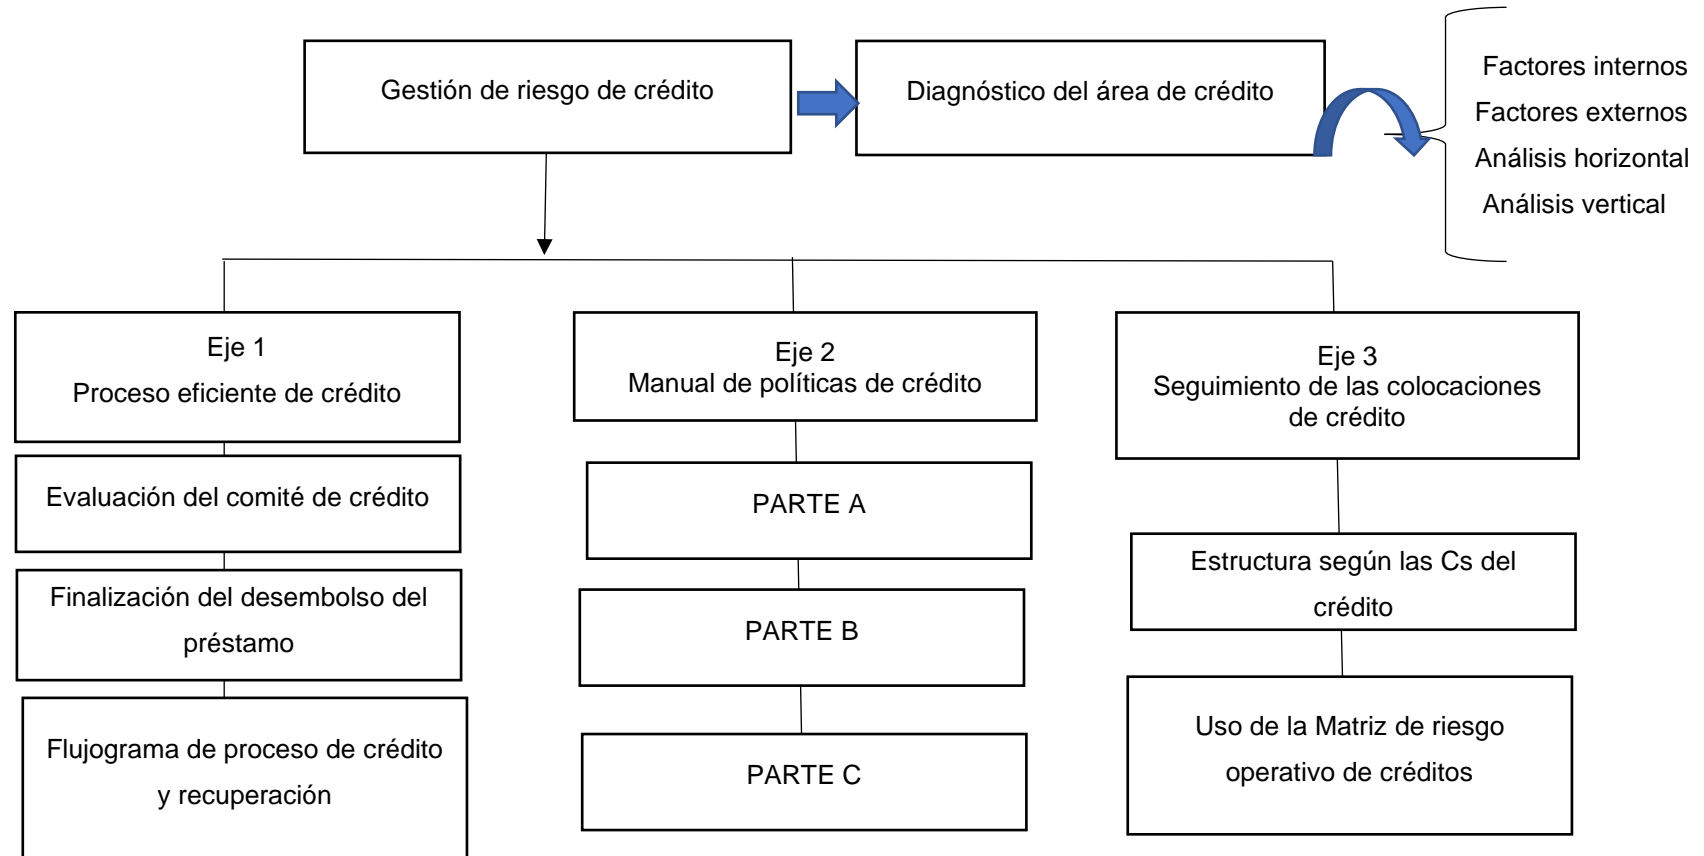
Gestión de riesgo de crédito

Diagnóstico del área de crédito

Factores internos
Factores externos
Análisis horizontal
Análisis vertical

Eje 1
Proceso eficiente de crédito

Evaluación del comité de crédito

Finalización del desembolso del préstamo

Flujograma de proceso de crédito y recuperación

Eje 2
Manual de políticas de crédito

PARTE A

PARTE B

PARTE C

Eje 3
Seguimiento de las colocaciones de crédito

Estructura según las Cs del crédito

Uso de la Matriz de riesgo operativo de créditos